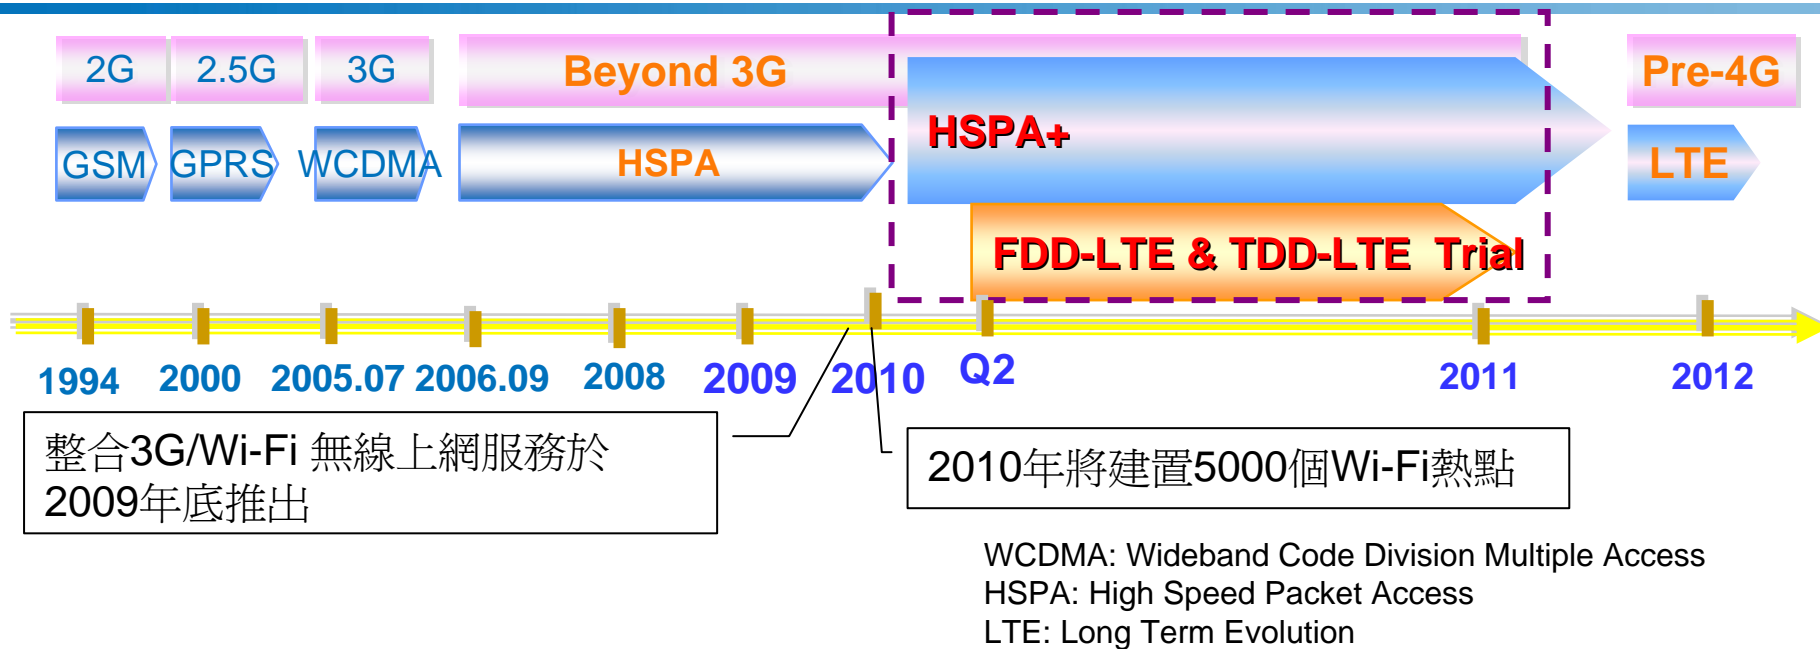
2G
2.5G
3G
Beyond 3G
Pre-4G
GSM
GPRS
WCDMA
HSPA
HSPA+
LTE
FDD-LTE & TDD-LTE Trial

1994 2000 2005.07 2006.09 2008 2009 2010 Q2 2011 2012

整合3G/Wi-Fi 無線上網服務於2009年底推出

2010年將建置5000個Wi-Fi熱點

WCDMA: Wideband Code Division Multiple Access
HSPA: High Speed Packet Access
LTE: Long Term Evolution